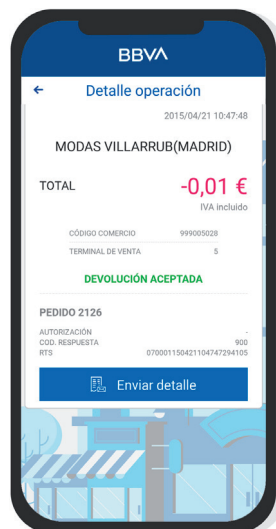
BBVA

← Detalle operación

2015/04/21 10:47:48

MODAS VILLARRUB(MADRID)

TOTAL -0,01 €

IVA incluido

| CÓDIGO COMERCIO | 999005028 |
|---|---|
| TERMINAL DE VENTA | 5 |

DEVOLUCIÓN ACEPTADA

PEDIDO 2126

AUTORIZACIÓN -
COD. RESPUESTA 900
RTS 070001150421104747294105

Enviar detalle